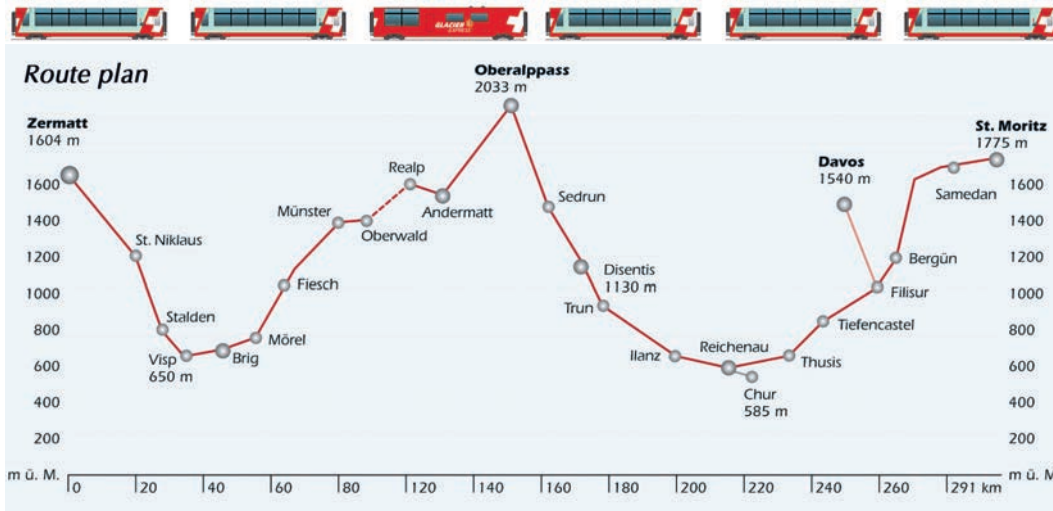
GLACIER EXPRESS

Route plan

Zermatt
1604 m

Oberalppass
2033 m

St. Moritz
1775 m

Davos
1540 m

1600
1400
1200
1000
800
600
400
200
m ü. M.

St. Niklaus
Stalden
Visp
650 m
Brig
Mörel
Fiesch
Münster
Oberwald
Realp
Andermatt
Sedrun
Disentis
1130 m
Trun
Ilanz
Reichenau
Chur
585 m
Thusis
Tiefencastel
Filisur
Bergün
Samedan

1600
1400
1200
1000
800
600
400
200
m ü. M.

0 20 40 60 80 100 120 140 160 180 200 220 240 260 291 km